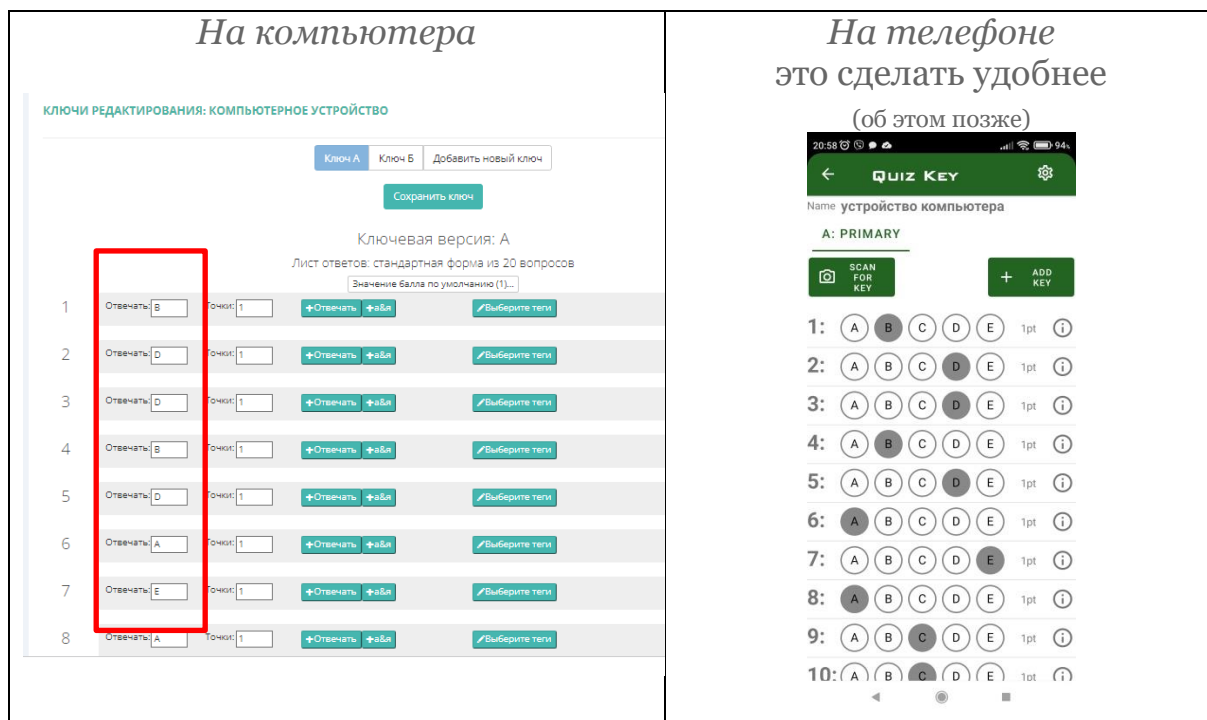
| На компьютера | На телефоне это сделать удобнее (об этом позже) |
|---|---|

КЛЮЧИ РЕДАКТИРОВАНИЯ: КОМПЬЮТЕРНОЕ УСТРОЙСТВО

Ключ А | Ключ Б | Добавить новый ключ

Сохранить ключ

Ключевая версия: А

Лист ответов: стандартная форма из 20 вопросов

Значение балла по умолчанию (1)...

| | | | | |
|---|---|---|---|---|
| 1 | Отвечать: B | Точки: 1 | +Отвечать +a&я | Выберите теги |
| 2 | Отвечать: D | Точки: 1 | +Отвечать +a&я | Выберите теги |
| 3 | Отвечать: D | Точки: 1 | +Отвечать +a&я | Выберите теги |
| 4 | Отвечать: B | Точки: 1 | +Отвечать +a&я | Выберите теги |
| 5 | Отвечать: D | Точки: 1 | +Отвечать +a&я | Выберите теги |
| 6 | Отвечать: A | Точки: 1 | +Отвечать +a&я | Выберите теги |
| 7 | Отвечать: E | Точки: 1 | +Отвечать +a&я | Выберите теги |
| 8 | Отвечать: A | Точки: 1 | +Отвечать +a&я | Выберите теги |

20:58 94

QUIZ KEY

Name устройство компьютера

A: PRIMARY

SCAN FOR KEY

+ ADD KEY

1: A B C D E 1pt
2: A B C D E 1pt
3: A B C D E 1pt
4: A B C D E 1pt
5: A B C D E 1pt
6: A B C D E 1pt
7: A B C D E 1pt
8: A B C D E 1pt
9: A B C D E 1pt
10: A B C D E 1pt